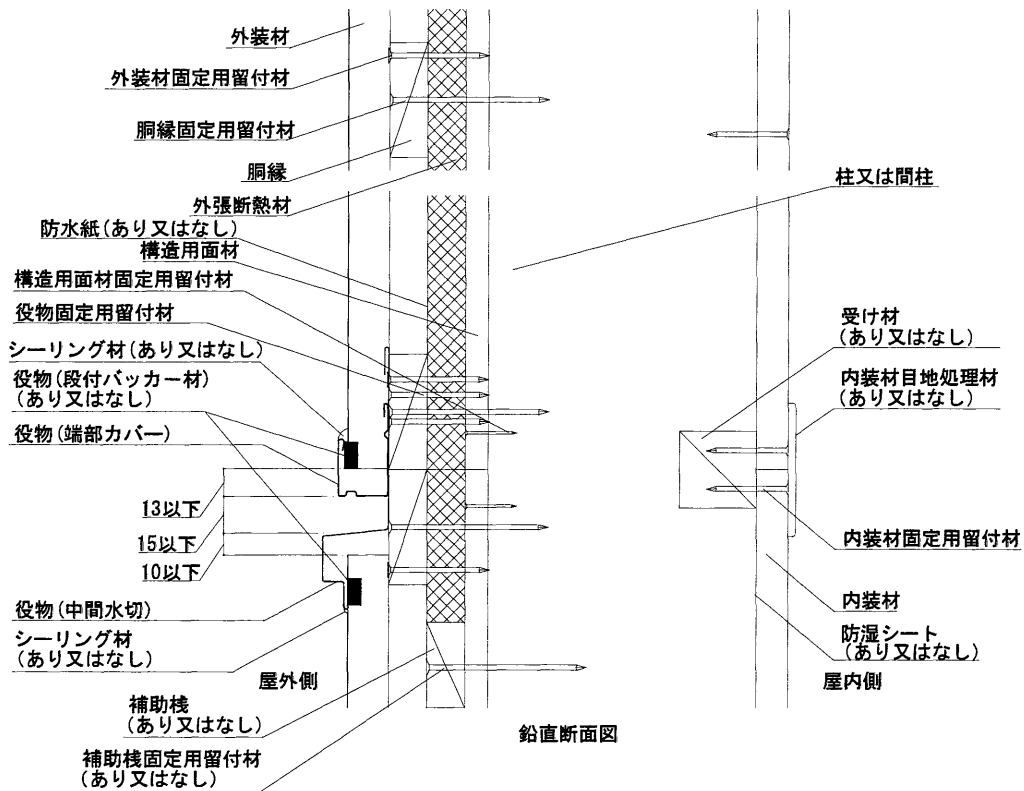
外装材
外装材固定用留付材
胴縁固定用留付材
胴縁
外張断熱材
防水紙(あり又はなし)
構造用面材
構造用面材固定用留付材
役物固定用留付材
シーリング材(あり又はなし)
役物(段付バッカー材)
(あり又はなし)
役物(端部カバー)
13以下
15以下
10以下
役物(中間水切)
シーリング材
(あり又はなし)
屋外側
補助桟
(あり又はなし)
補助桟固定用留付材
(あり又はなし)
鉛直断面図
柱又は間柱
受け材
(あり又はなし)
内装材目地処理材
(あり又はなし)
内装材固定用留付材
内装材
防湿シート
(あり又はなし)
屋内側